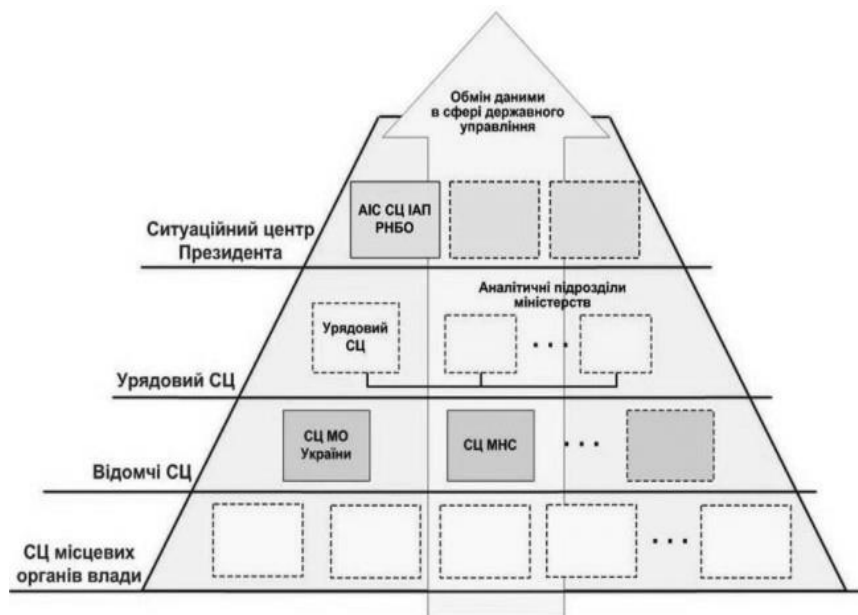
Обмін даними в сфері державного управління

Ситуаційний центр Президента

АІС СЦ ІАП РНБО

Аналітичні підрозділи міністерств

Урядовий СЦ

. . .

Урядовий СЦ

СЦ МО України

СЦ МНС

. . .

Відомчі СЦ

. . .

СЦ місцевих органів влади